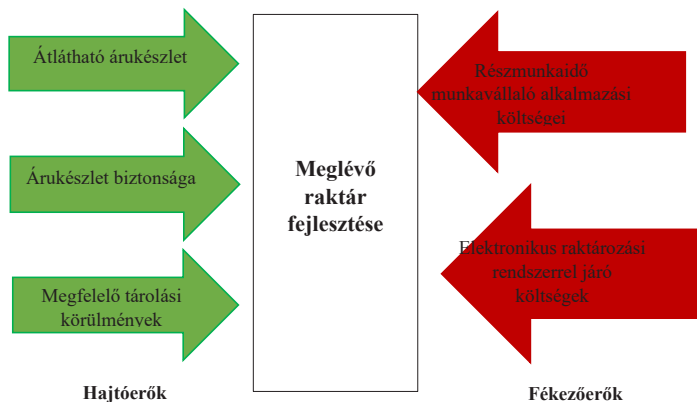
Átlátható árukészlet

Árukészlet biztonsága

Megfelelő tárolási körülmények

Meglévő raktár fejlesztése

Részmunkaidő munkavállaló alkalmazási költségei

Elektronikus raktározási rendszerrel járó költségek

Hajtóerők

Fékezőerők